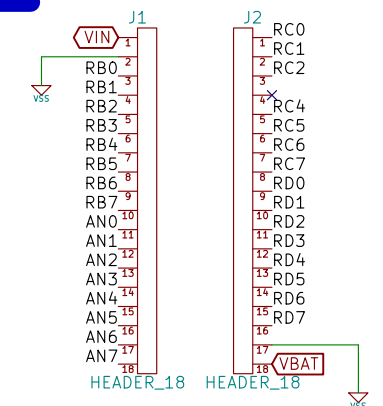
J1
VIN
1
2
VSS
RB0
3
RB1
4
RB2
5
RB3
6
RB4
7
RB5
8
RB6
9
RB7
10
AN0
11
AN1
12
AN2
13
AN3
14
AN4
15
AN5
16
AN6
17
AN7
18
HEADER_18

J2
1
RC0
2
RC1
3
RC2
4
RC4
5
RC5
6
RC6
7
RC7
8
RD0
9
RD1
10
RD2
11
RD3
12
RD4
13
RD5
14
RD6
15
RD7
16
17
18
VBAT
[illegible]
HEADER_18